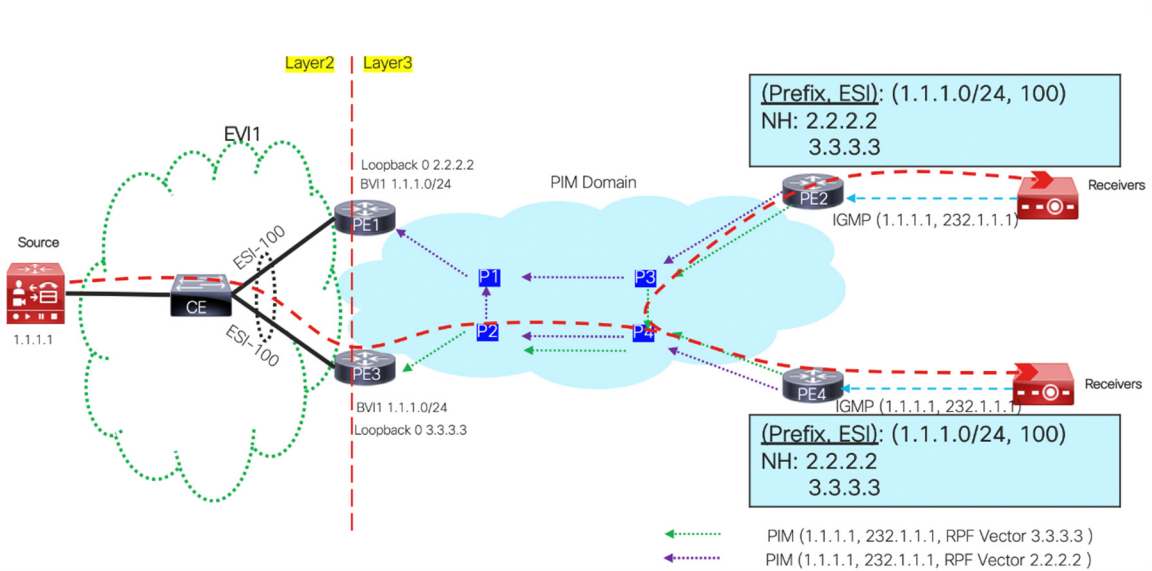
Layer2

Layer3

EVI1

Loopback 0 2.2.2.2
BVI1 1.1.1.0/24

PIM Domain

(Prefix, ESI): (1.1.1.0/24, 100)
NH: 2.2.2.2
3.3.3.3

Receivers

PE2

IGMP (1.1.1.1, 232.1.1.1)

Source

ESI-100

PE1

CE

P1

P3

P2

P4

ESI-100

PE3

PE4

Receivers

1.1.1.1

BVI1 1.1.1.0/24
Loopback 0 3.3.3.3

IGMP (1.1.1.1, 232.1.1.1)

(Prefix, ESI): (1.1.1.0/24, 100)
NH: 2.2.2.2
3.3.3.3

PIM (1.1.1.1, 232.1.1.1, RPF Vector 3.3.3.3 )
PIM (1.1.1.1, 232.1.1.1, RPF Vector 2.2.2.2 )